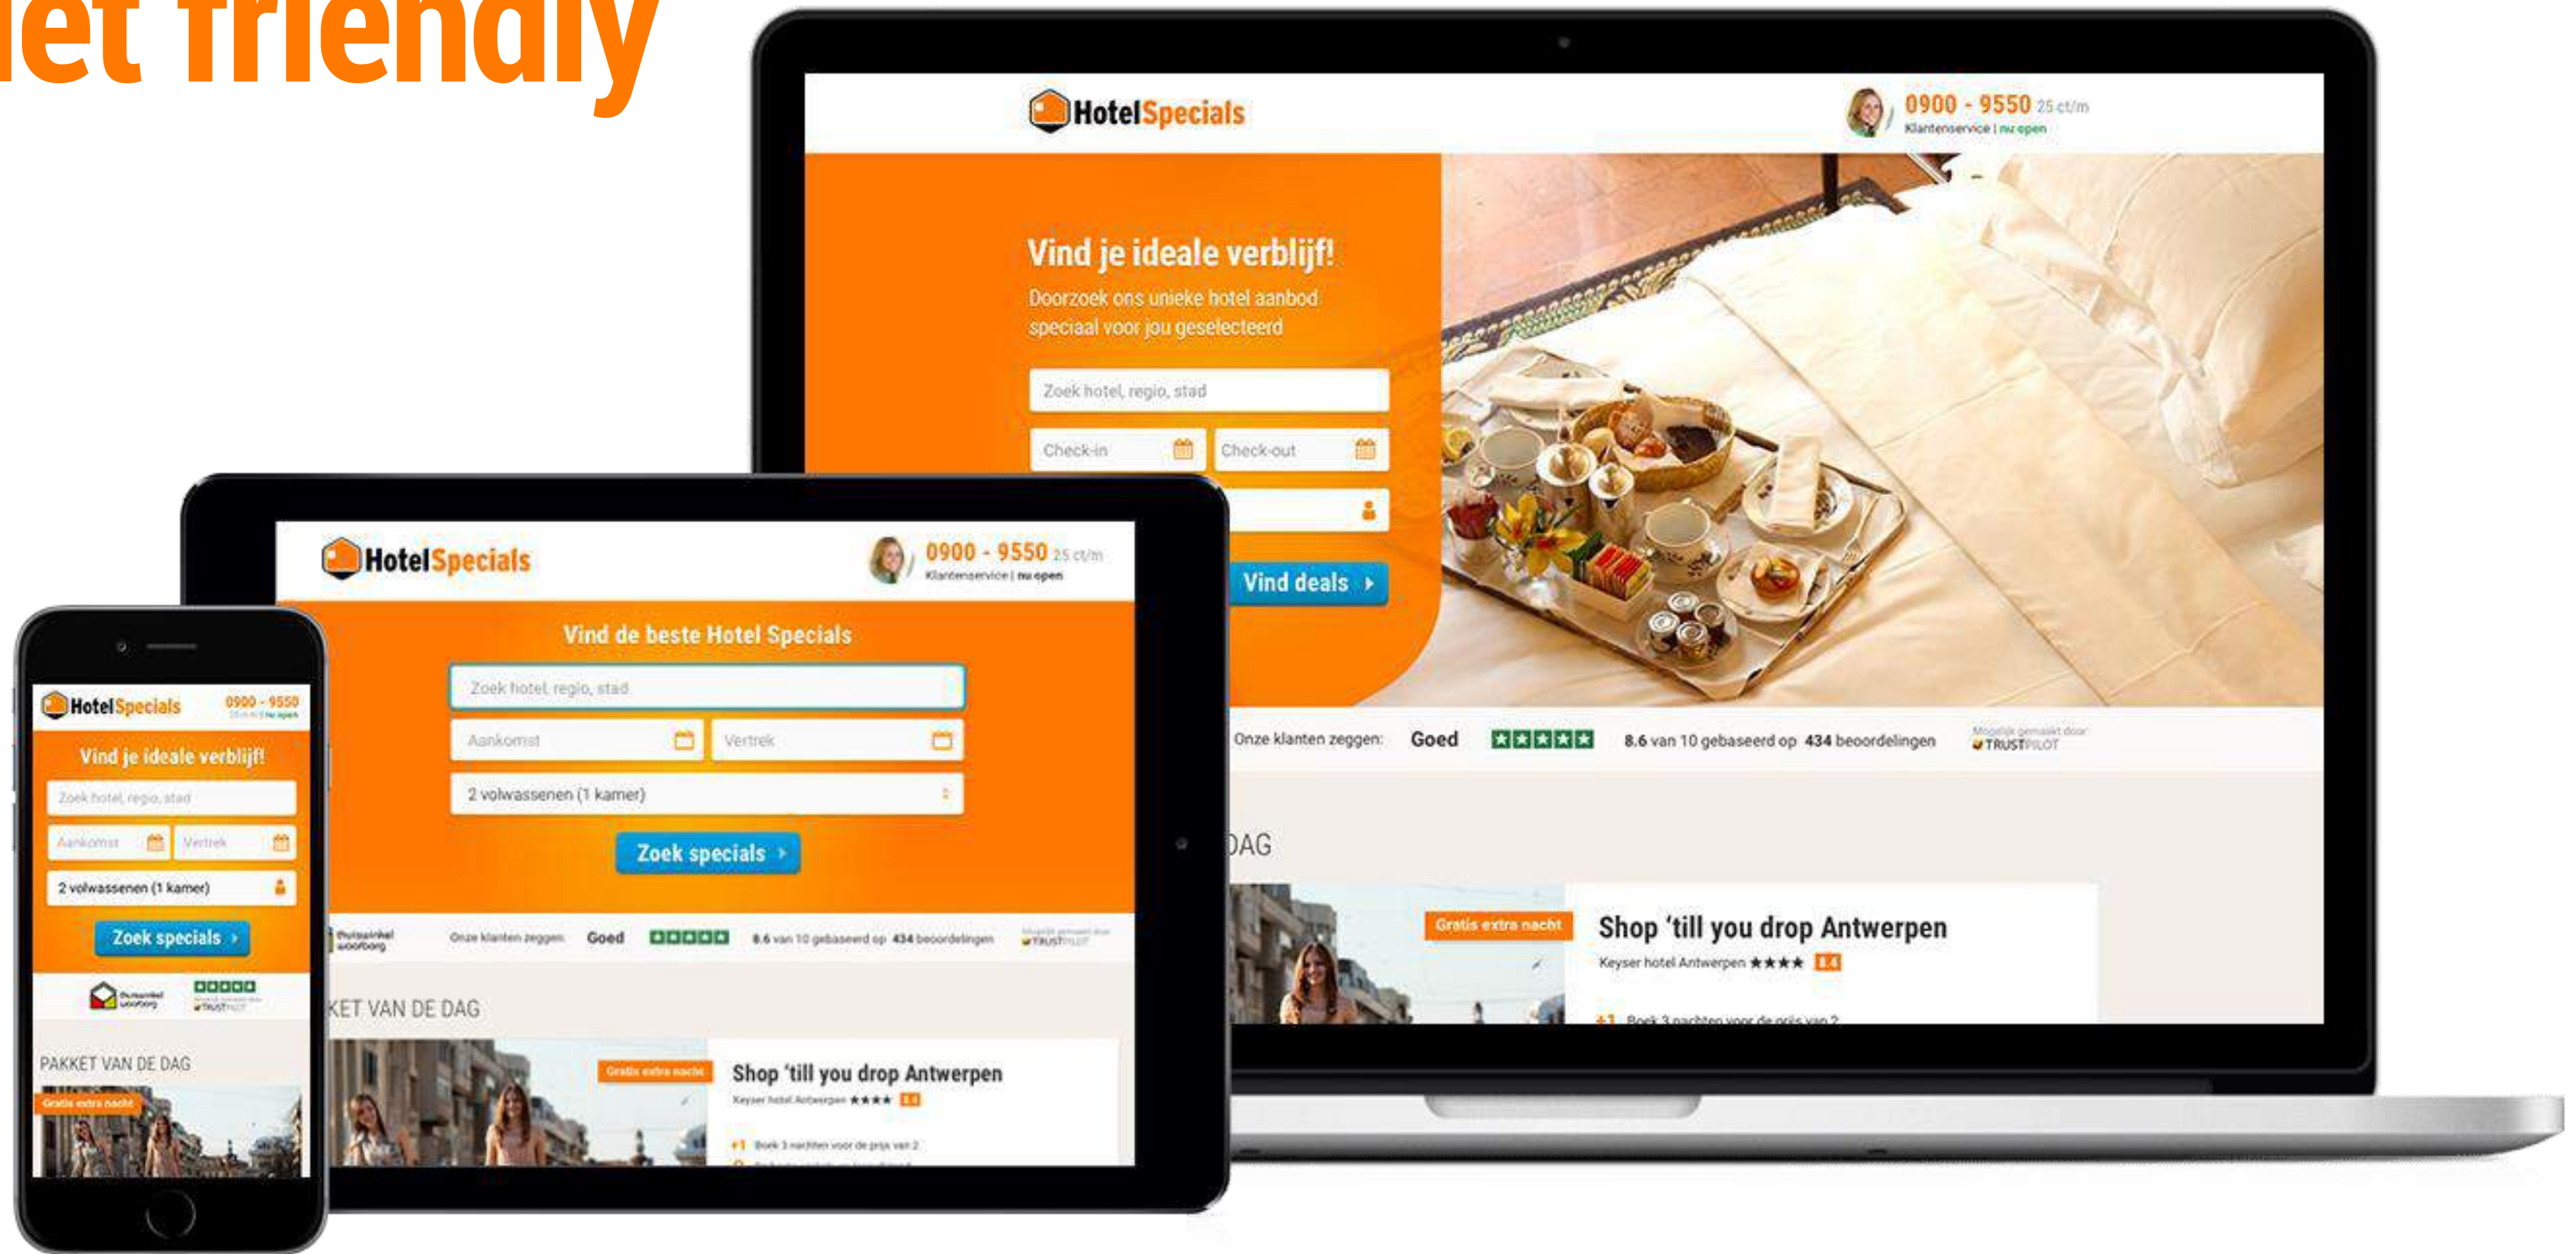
let friendly

HotelSpecials
0900 - 9550 25 ct/m
Klantenservice | nu open

Vind je ideale verblijf!
Doorzoek ons unieke hotel aanbod speciaal voor jou geselecteerd
Zoek hotel, regio, stad
Check-in
Check-out
Vind deals

Onze klanten zeggen: Goed 8.6 van 10 gebaseerd op 434 beoordelingen TRUSTPILOT

DAG
Gratis extra nacht
Shop 'till you drop Antwerpen
Keyser hotel Antwerpen ★★★★ 8.4
+1 Boek 3 nachten voor de prijs van 2

HotelSpecials
0900 - 9550 25 ct/m
Klantenservice | nu open

Vind de beste Hotel Specials
Zoek hotel, regio, stad
Aankomst
Vertrek
2 volwassenen (1 kamer)
Zoek specials

Thuiswinkel waarborg
Onze klanten zeggen: Goed 8.6 van 10 gebaseerd op 434 beoordelingen TRUSTPILOT

KET VAN DE DAG
Gratis extra nacht
Shop 'till you drop Antwerpen
Keyser hotel Antwerpen ★★★★ 8.4
+1 Boek 3 nachten voor de prijs van 2

HotelSpecials
0900 - 9550
nu open
Vind je ideale verblijf!
Zoek hotel, regio, stad
Aankomst
Vertrek
2 volwassenen (1 kamer)
Zoek specials
Thuiswinkel waarborg
TRUSTPILOT
PAKKET VAN DE DAG
Gratis extra nacht